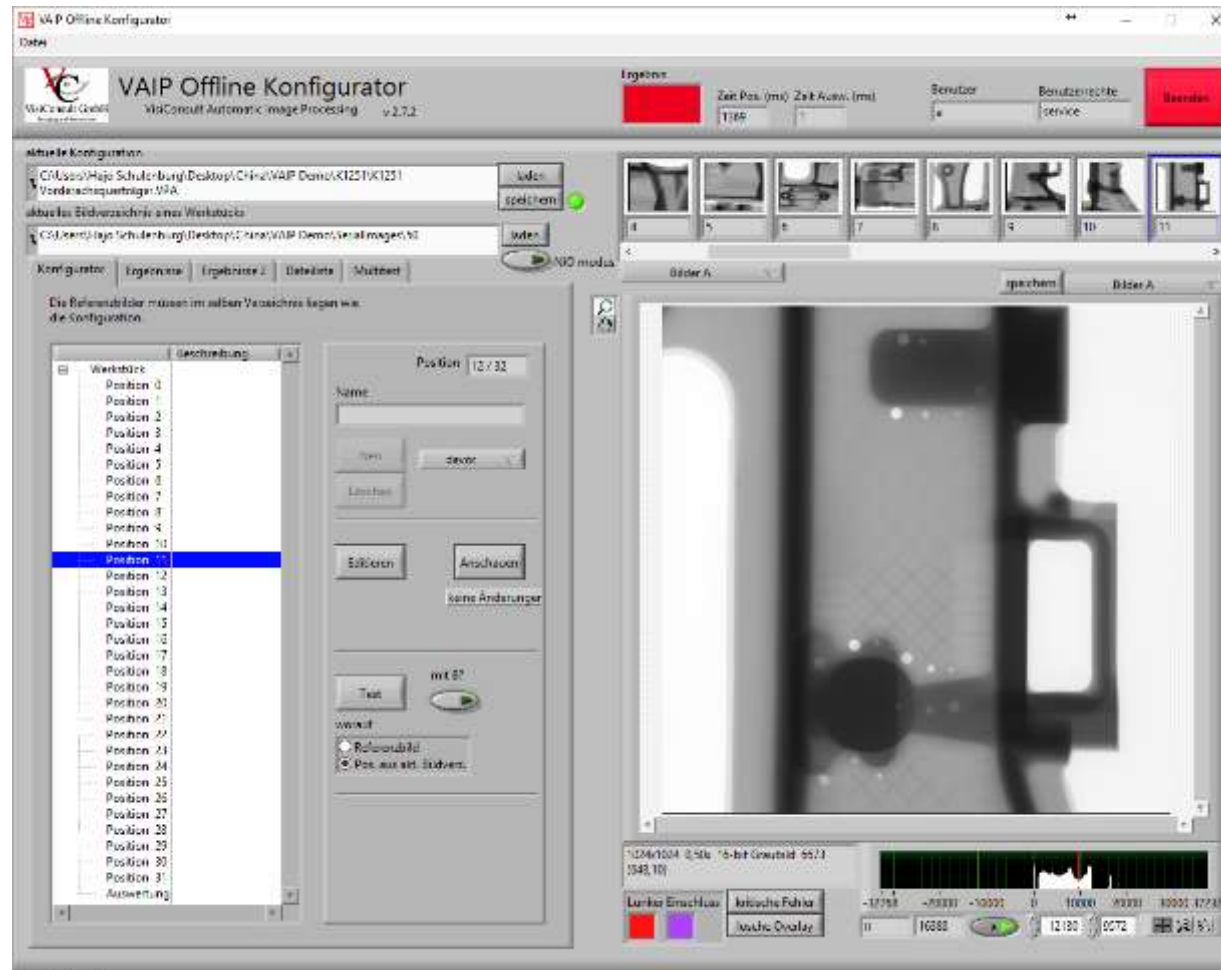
VAIP Offline Konfigurator
Datei

VisiConsult GmbH
VAIP Offline Konfigurator
VisiConsult Automatic Image Processing v 2.7.2

Ergebnis
Zeit Pos. (ms) Zeit Ausw. (ms)
1369 1
Benutzer
a
Benutzerrechte
service
Beenden

aktuelle Konfiguration
C:\Users\Hajo Schulenburg\Desktop\China\VAIP Demo\K1251\K1251 Vorderachsquerträger.VPA
laden
speichern
aktuelles Bildverzeichnis eines Werkstücks
C:\Users\Hajo Schulenburg\Desktop\China\VAIP Demo\Serialimages\10
laden
NIO modus

Konfigurator | Ergebnisse | Ergebnisse 2 | Dateiliste | Multitest

Die Referenzbilder müssen im selben Verzeichnis liegen wie die Konfiguration.

Beschreibung
Werkstück
Position 0
Position 1
Position 2
Position 3
Position 4
Position 5
Position 6
Position 7
Position 8
Position 9
Position 10
Position 11
Position 12
Position 13
Position 14
Position 15
Position 16
Position 17
Position 18
Position 19
Position 20
Position 21
Position 22
Position 23
Position 24
Position 25
Position 26
Position 27
Position 28
Position 29
Position 30
Position 31
Auswertung

Position 12 / 32
Name
Neu
davor
Löschen
Editieren
Anschauen
keine Änderungen
Test
mit 8?
wovon
Referenzbild
Pos. aus akt. Bildverz.

4 5 6 7 8 9 10 11
Bilder A
speichern
Bilder A

1024x1024 0,50x 16-bit Graustufe 6573 [548,10]
-12768 -20000 -10000 0 10000 20000 30000 32767
Lunker Einschluss
kritische Fehler
kritische Overlay
0 16888 12180 6572